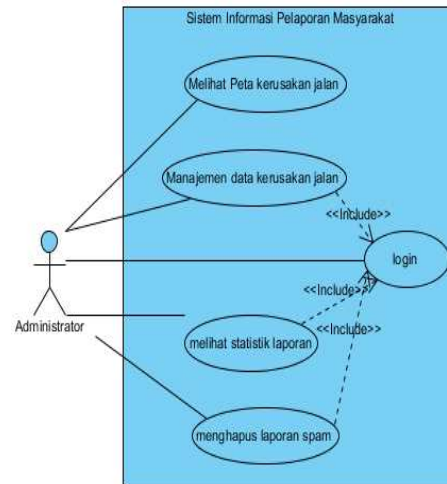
Sistem Informasi Pelaporan Masyarakat

Melihat Peta kerusakan jalan

Manajemen data kerusakan jalan

<<Include>>

login

<<Include>>

Administrator

<<Include>>

melihat statistik laporan

menghapus laporan spam